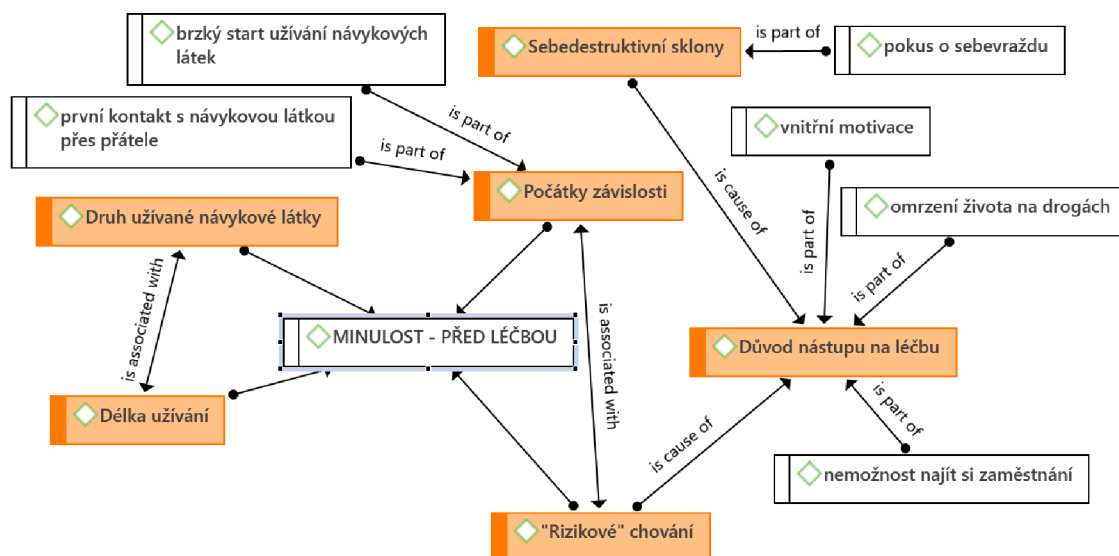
brzký start užívání návykových látek

Sebedestruktivní sklony

is part of

pokus o sebevraždu

první kontakt s návykovou látkou přes přátele

is part of

is part of

vnitřní motivace

Počátky závislosti

is cause of

omrzení života na drogách

Druh užívané návykové látky

is part of

is part of

is associated with

MINULOST - PŘED LÉČBOU

is associated with

Důvod nástupu na léčbu

is part of

Délka užívání

is cause of

nemožnost najít si zaměstnání

"Rizikové" chování